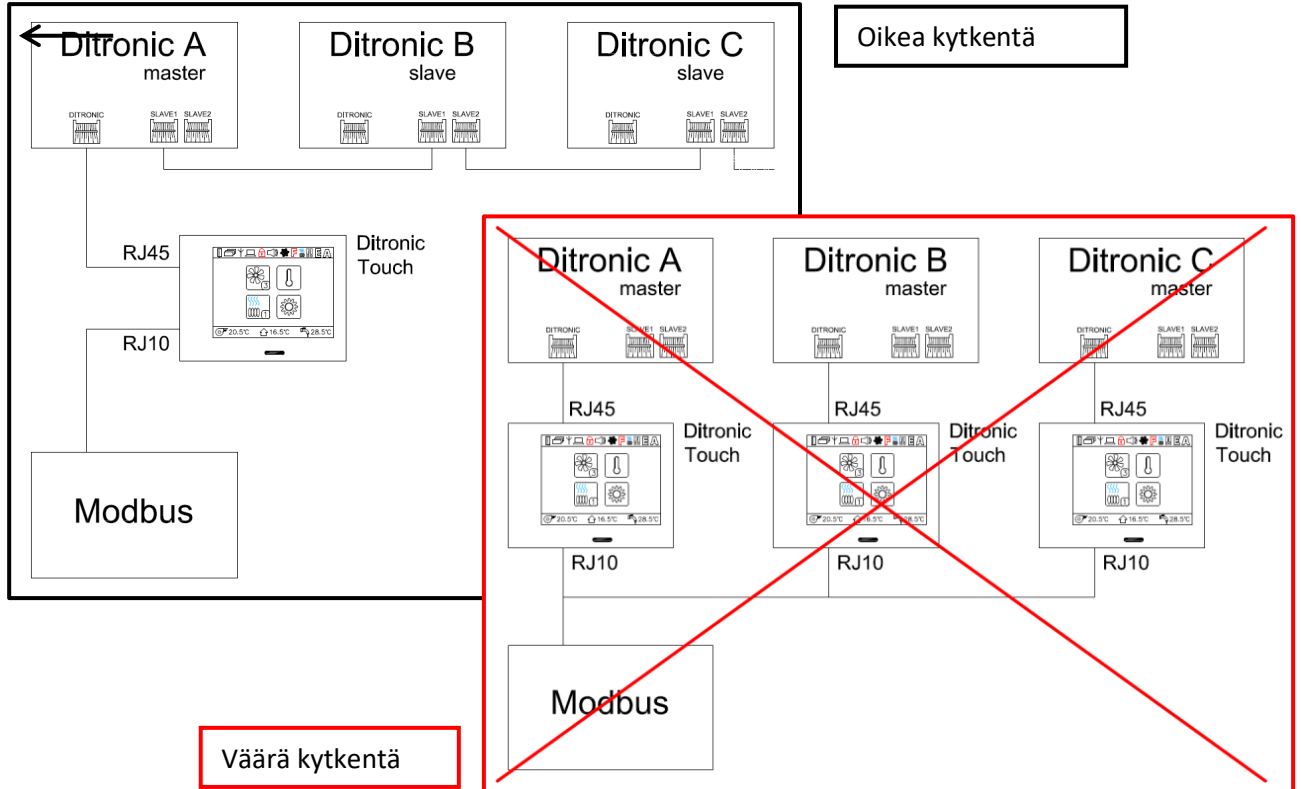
Ditronic A
master
DITRONIC
SLAVE1 SLAVE2

Ditronic B
slave
DITRONIC
SLAVE1 SLAVE2

Ditronic C
slave
DITRONIC
SLAVE1 SLAVE2

Oikea kytkentä

RJ45
Ditronic Touch
20.5°C 16.5°C 28.5°C
RJ10

Modbus

Ditronic A
master
DITRONIC
SLAVE1 SLAVE2

Ditronic B
master
DITRONIC
SLAVE1 SLAVE2

Ditronic C
master
DITRONIC
SLAVE1 SLAVE2

RJ45
Ditronic Touch
20.5°C 16.5°C 28.5°C
RJ10

RJ45
Ditronic Touch
20.5°C 16.5°C 28.5°C
RJ10

RJ45
Ditronic Touch
20.5°C 16.5°C 28.5°C
RJ10

Modbus

Väärä kytkentä